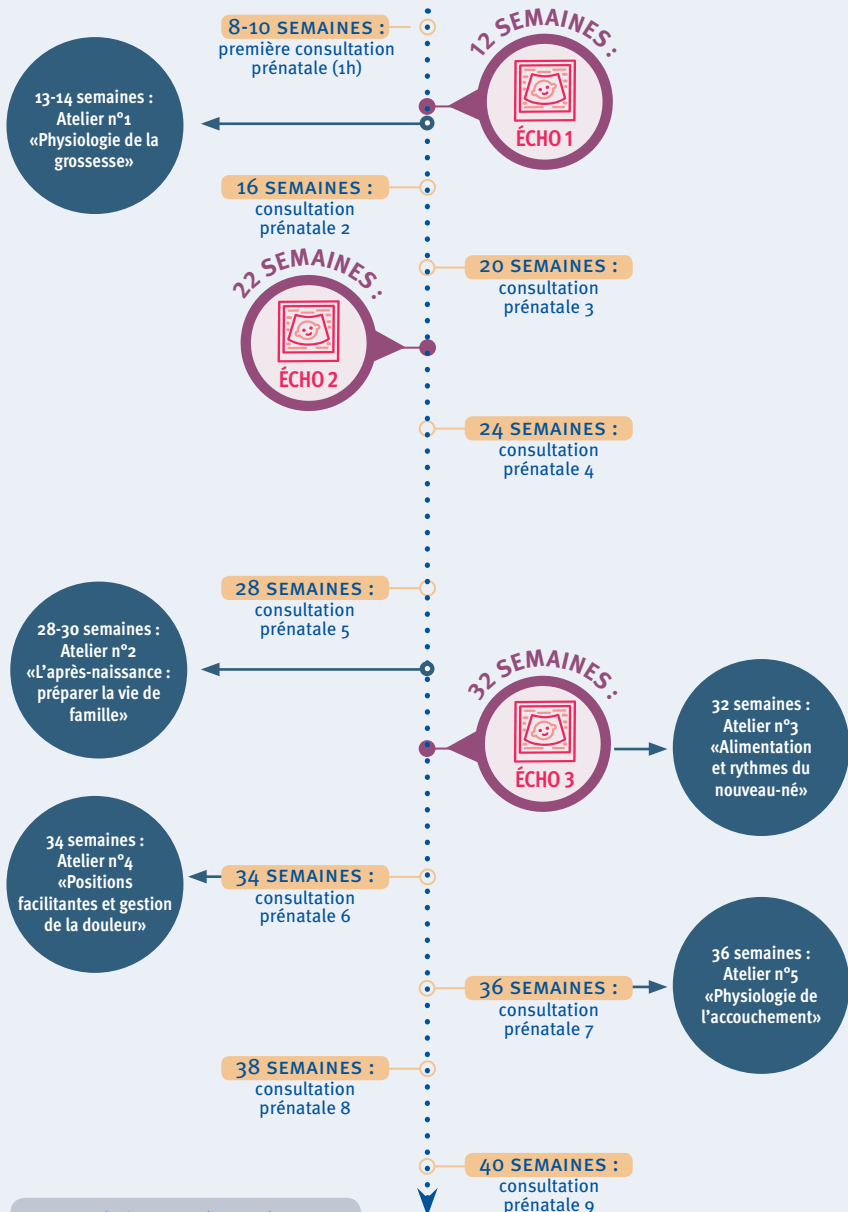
8-10 SEMAINES :
première consultation prénatale (1h)

12 SEMAINES :
ÉCHO 1

13-14 semaines :
Atelier n°1
«Physiologie de la grossesse»

16 SEMAINES :
consultation prénatale 2

22 SEMAINES :
ÉCHO 2

20 SEMAINES :
consultation prénatale 3

24 SEMAINES :
consultation prénatale 4

28 SEMAINES :
consultation prénatale 5

28-30 semaines :
Atelier n°2
«L'après-naissance : préparer la vie de famille»

32 SEMAINES :
ÉCHO 3

32 semaines :
Atelier n°3
«Alimentation et rythmes du nouveau-né»

34 semaines :
Atelier n°4
«Positions facilitantes et gestion de la douleur»

34 SEMAINES :
consultation prénatale 6

36 SEMAINES :
consultation prénatale 7

36 semaines :
Atelier n°5
«Physiologie de l'accouchement»

38 SEMAINES :
consultation prénatale 8

40 SEMAINES :
consultation prénatale 9

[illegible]